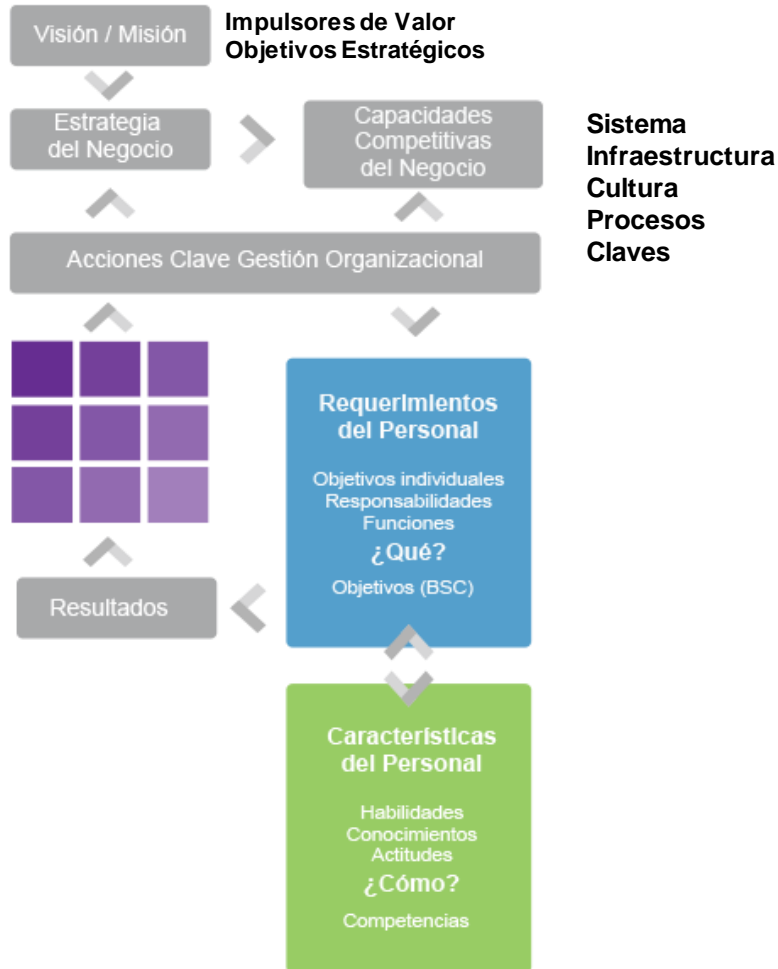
Visión / Misión

Impulsores de Valor
Objetivos Estratégicos

Estrategia del Negocio

Capacidades Competitivas del Negocio

Sistema
Infraestructura
Cultura
Procesos
Claves

Acciones Clave Gestión Organizacional

Requerimientos del Personal

Objetivos individuales
Responsabilidades
Funciones
¿Qué?
Objetivos (BSC)

Resultados

Características del Personal

Habilidades
Conocimientos
Actitudes
¿Cómo?
Competencias